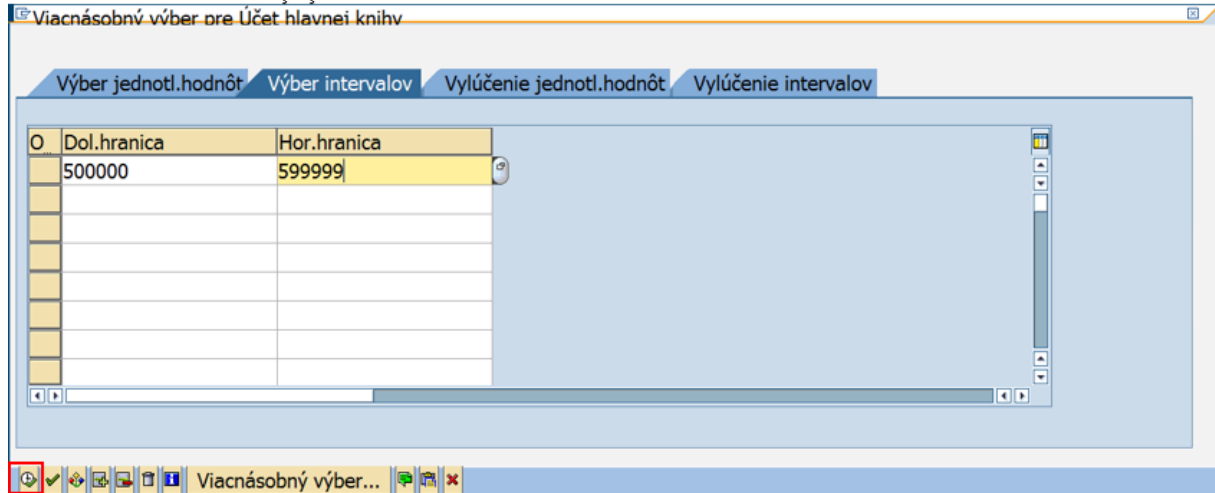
Viacnásobný výber pre Účet hlavnej knihy

Výber jednotl.hodnôt | Výber intervalov | Vylúčenie jednotl.hodnôt | Vylúčenie intervalov

| O | Dol.hranica | Hor.hranica |
|---|---|---|
| | 500000 | 599999 |
| | | |
| | | |
| | | |
| | | |
| | | |
| | | |

Viacnásobný výber...